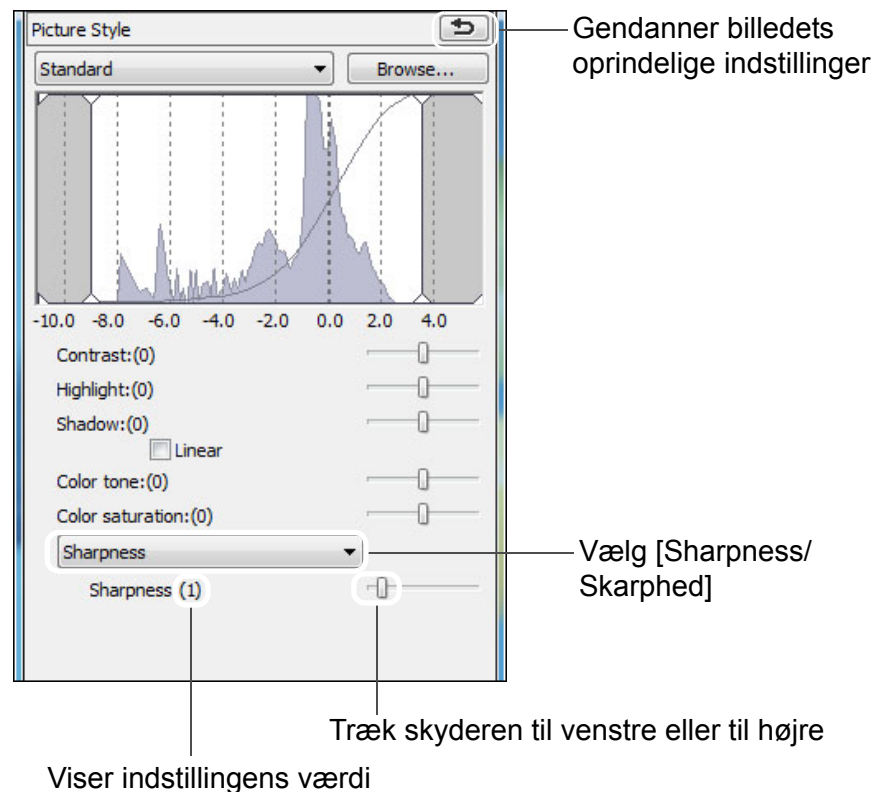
Picture Style

Gendanner billedets oprindelige indstillinger

Standard

Browse...

-10.0 -8.0 -6.0 -4.0 -2.0 0.0 2.0 4.0

Contrast:(0)

Highlight:(0)

Shadow:(0)

Linear

Color tone:(0)

Color saturation:(0)

Sharpness

Vælg [Sharpness/ Skarphed]

Sharpness (1)

Træk skyderen til venstre eller til højre

Viser indstillingens værdi